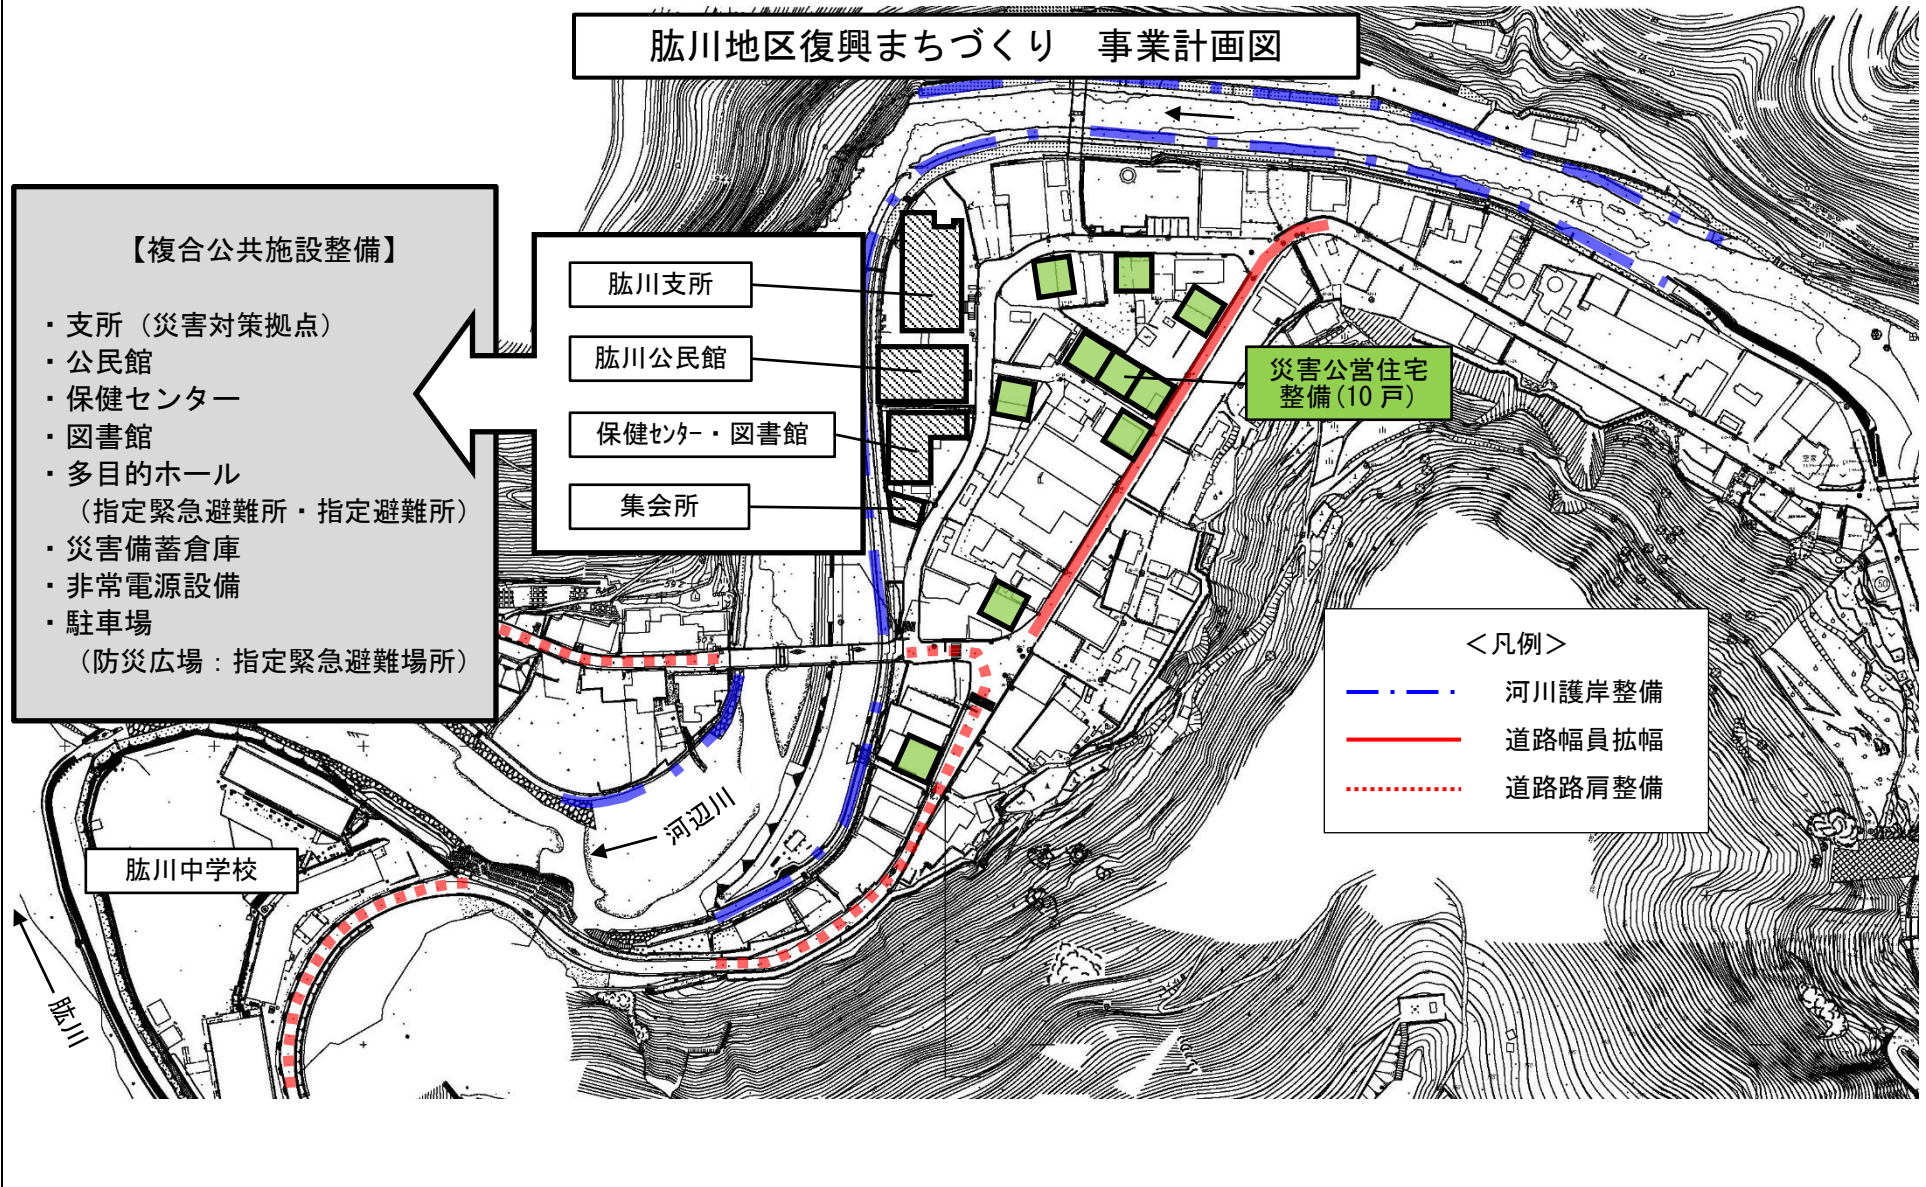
肱川地区復興まちづくり　事業計画図

【複合公共施設整備】

・支所（災害対策拠点）
・公民館
・保健センター
・図書館
・多目的ホール
（指定緊急避難所・指定避難所）
・災害備蓄倉庫
・非常電源設備
・駐車場
（防災広場：指定緊急避難場所）

肱川支所

肱川公民館

保健ｾﾝﾀｰ・図書館

集会所

災害公営住宅整備(10戸)

＜凡例＞

河川護岸整備

道路幅員拡幅

道路路肩整備

河辺川

肱川中学校

肱川